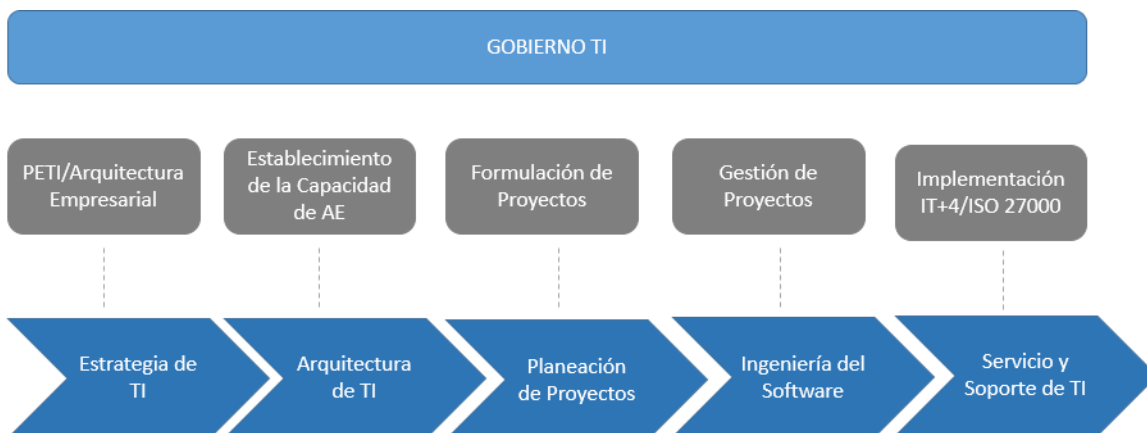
GOBIERNO TI

PETI/Arquitectura Empresarial

Establecimiento de la Capacidad de AE

Formulación de Proyectos

Gestión de Proyectos

Implementación IT+4/ISO 27000

Estrategia de TI

Arquitectura de TI

Planeación de Proyectos

Ingeniería del Software

Servicio y Soporte de TI